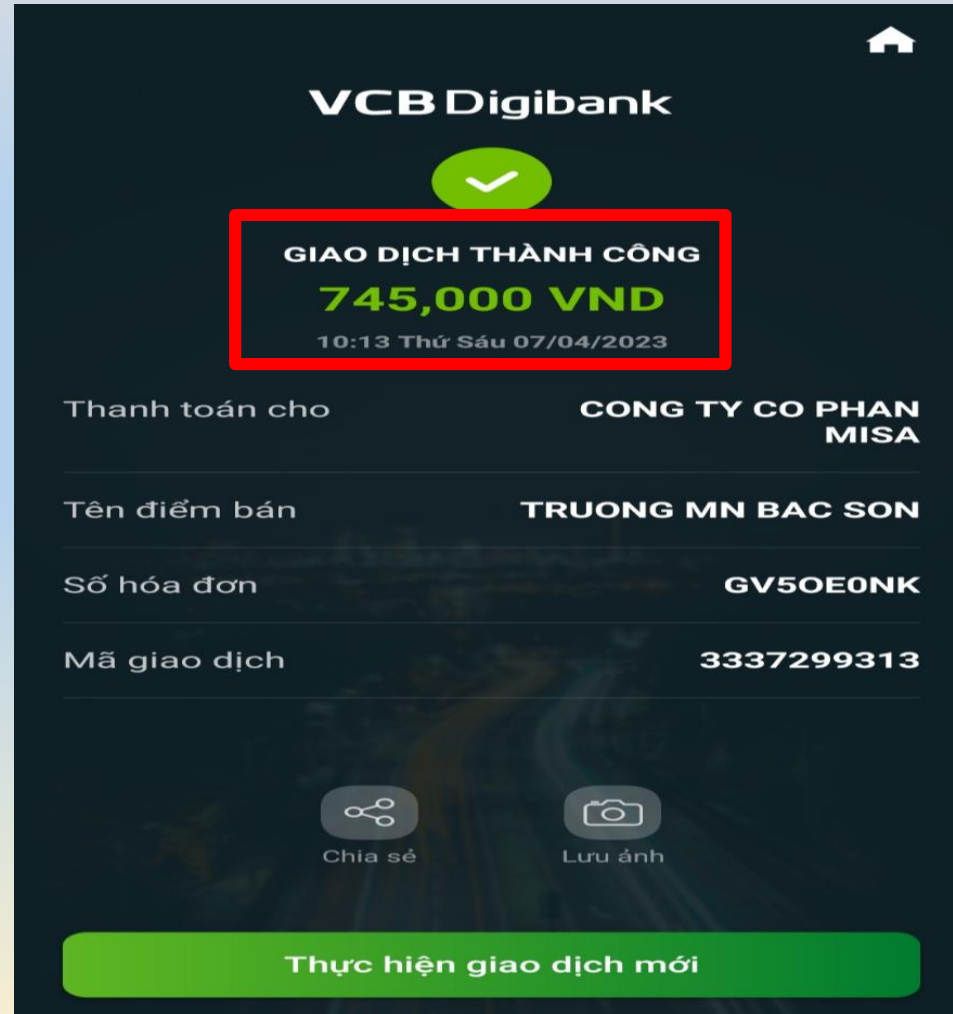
VCB Digibank

GIAO DỊCH THÀNH CÔNG
745,000 VND
10:13 Thứ Sáu 07/04/2023

Thanh toán cho CONG TY CO PHAN MISA

Tên điểm bán TRUONG MN BAC SON

Số hóa đơn GV5OE0NK

Mã giao dịch 3337299313

Chia sẻ

Lưu ảnh

Thực hiện giao dịch mới